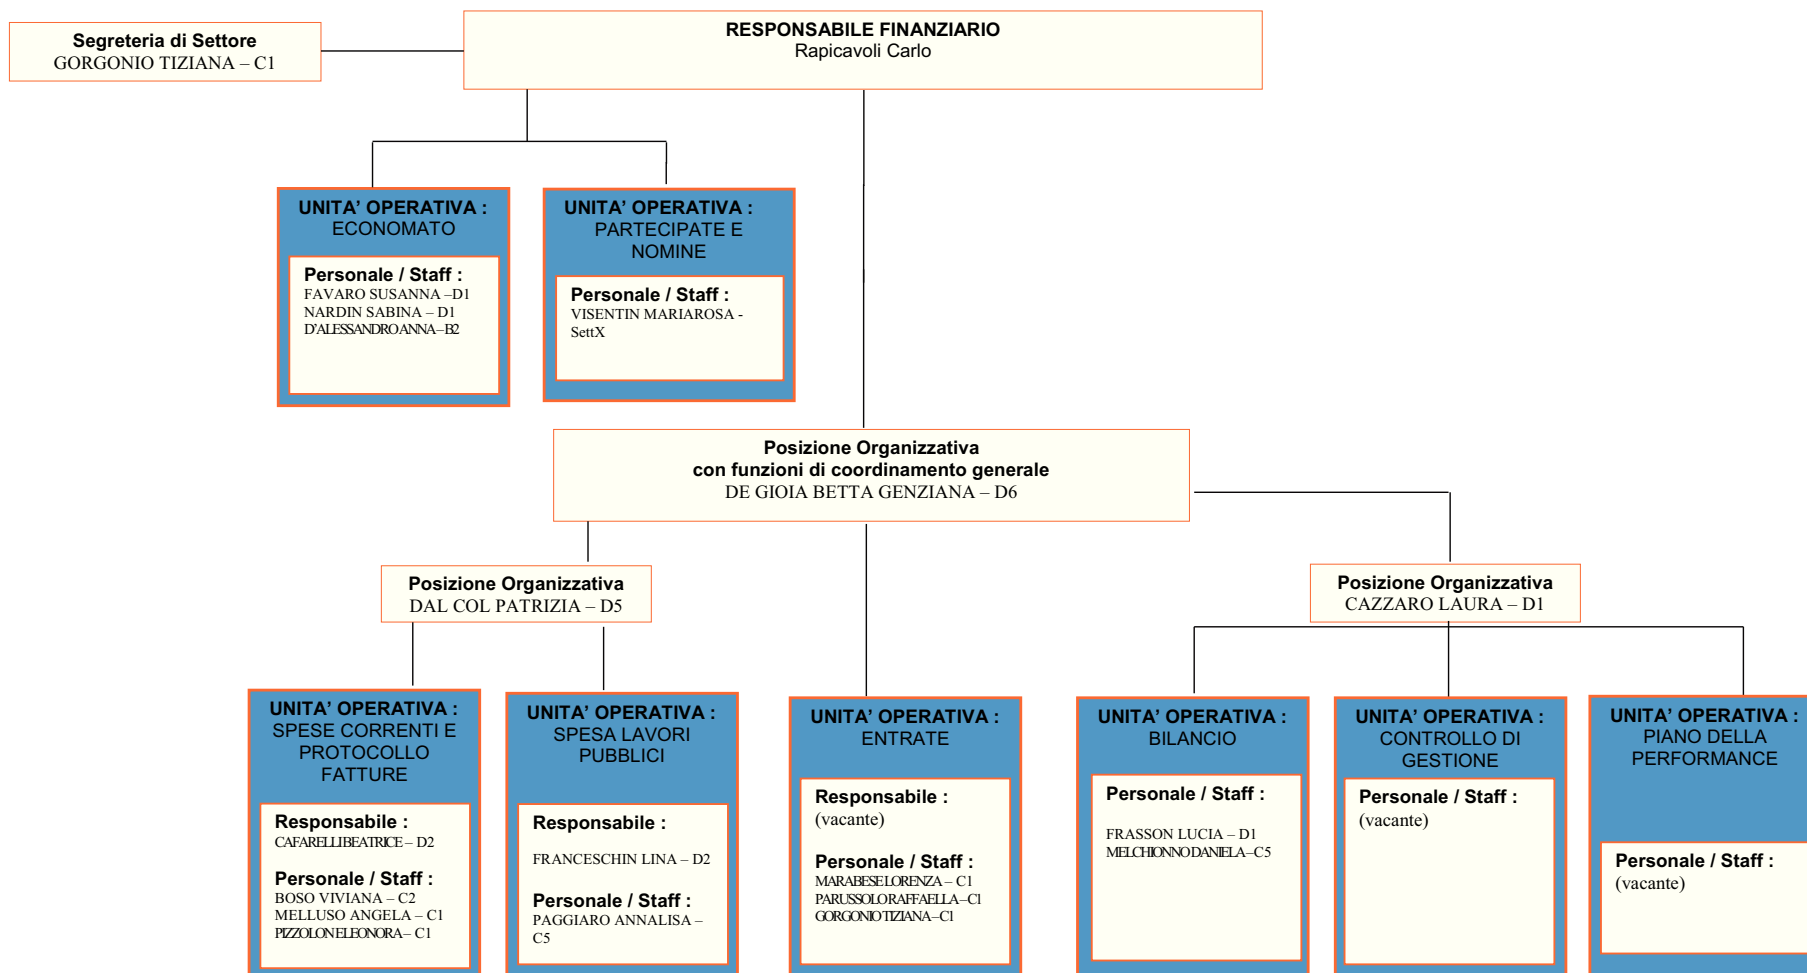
Segreteria di Settore
GORGONIO TIZIANA – C1

RESPONSABILE FINANZIARIO
Rapicavoli Carlo

UNITA' OPERATIVA :
ECONOMATO

Personale / Staff :
FAVARO SUSANNA –D1
NARDIN SABINA – D1
D'ALESSANDRO ANNA – B2

UNITA' OPERATIVA :
PARTECIPATE E NOMINE

Personale / Staff :
VISENTIN MARIAROSA - SettX

Posizione Organizzativa
con funzioni di coordinamento generale
DE GIOIA BETTA GENZIANA – D6

Posizione Organizzativa
DAL COL PATRIZIA – D5

Posizione Organizzativa
CAZZARO LAURA – D1

UNITA' OPERATIVA :
SPESE CORRENTI E PROTOCOLLO FATTURE

Responsabile :
CAFARELLI BEATRICE – D2

Personale / Staff :
BOSO VIVIANA – C2
MELLUSO ANGELA – C1
PIZZOLON ELEONORA – C1

UNITA' OPERATIVA :
SPESA LAVORI PUBBLICI

Responsabile :
FRANCESCHIN LINA – D2

Personale / Staff :
PAGGIARO ANNALISA – C5

UNITA' OPERATIVA :
ENTRATE

Responsabile :
(vacante)

Personale / Staff :
MARABESE LORENZA – C1
PARUSSOLO RAFFAELLA – C1
GORGONIO TIZIANA – C1

UNITA' OPERATIVA :
BILANCIO

Personale / Staff :
FRASSON LUCIA – D1
MELCHIONNO DANIELA – C5

UNITA' OPERATIVA :
CONTROLLO DI GESTIONE

Personale / Staff :
(vacante)

UNITA' OPERATIVA :
PIANO DELLA PERFORMANCE

Personale / Staff :
(vacante)